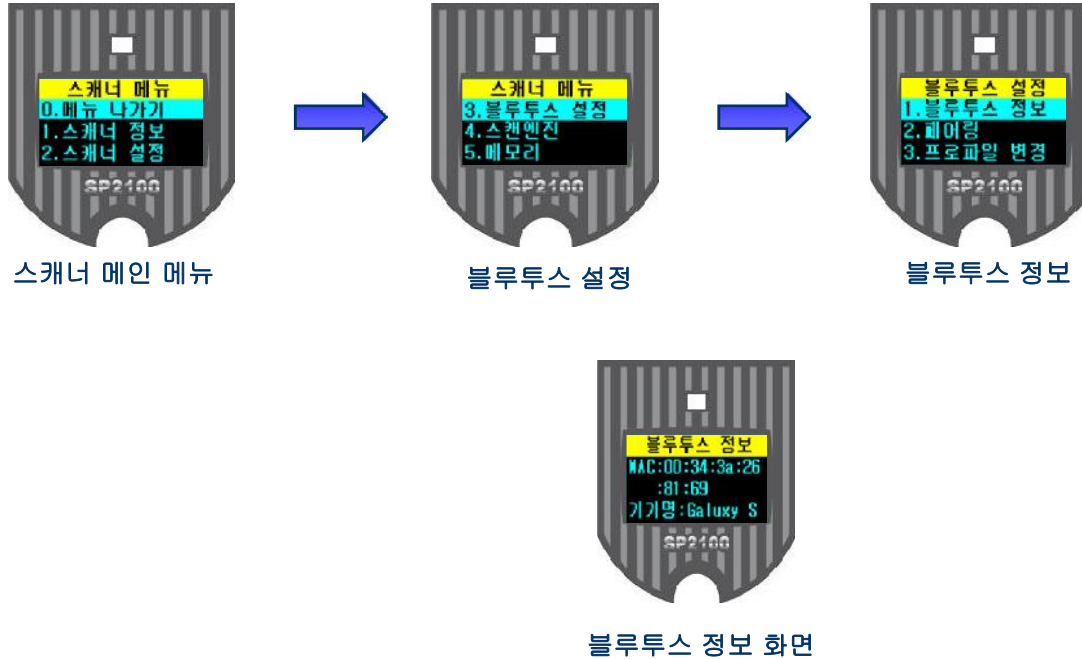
스캐너 메뉴
0.메뉴 나가기
1.스캐너 정보
2.스캐너 설정
SP2100

스캐너 메인 메뉴

스캐너 메뉴
3.블루투스 설정
4.스캔엔진
5.메모리
SP2100

블루투스 설정

블루투스 설정
1.블루투스 정보
2.페어링
3.프로파일 변경
SP2100

블루투스 정보

블루투스 정보
MAC:00:34:3a:26
:81:69
기기명:Galuxy S
SP2100

블루투스 정보 화면